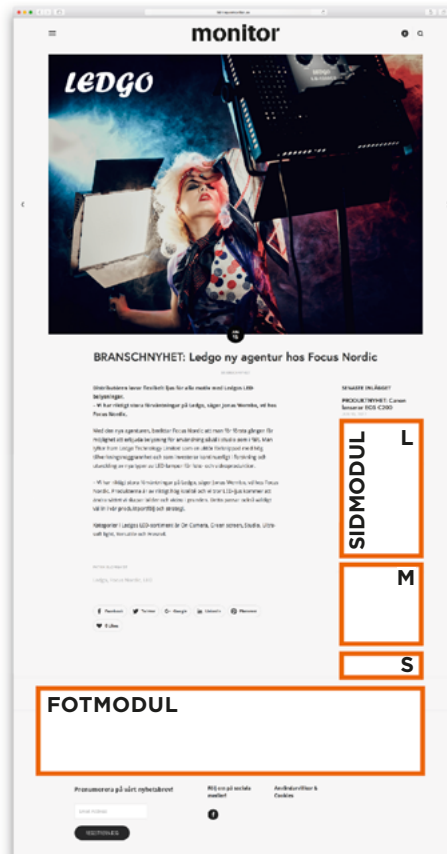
monitor

LEDGO

BRANSCHNYHET: Ledgo ny agentur hos Focus Nordic

Distributören lanse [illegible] för alla medie med Ledgos LED-belysningar.
– Vi har riktigt stora förväntningar på Ledgo, sägen Jonas Wennbo, vd hos Focus Nordic.

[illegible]

SENASTE INLÄGGET

PRODUKTNYHET: Canon lanserar EOS C200

SIDMODUL

L

M

S

Facebook Twitter Google LinkedIn Pinterest E-Mail

FOTMODUL

Prenumerera på vårt nyhetsbrev!

PRENUMERERA

Följ oss på sociala medier!

Användarvillkor & Cookies